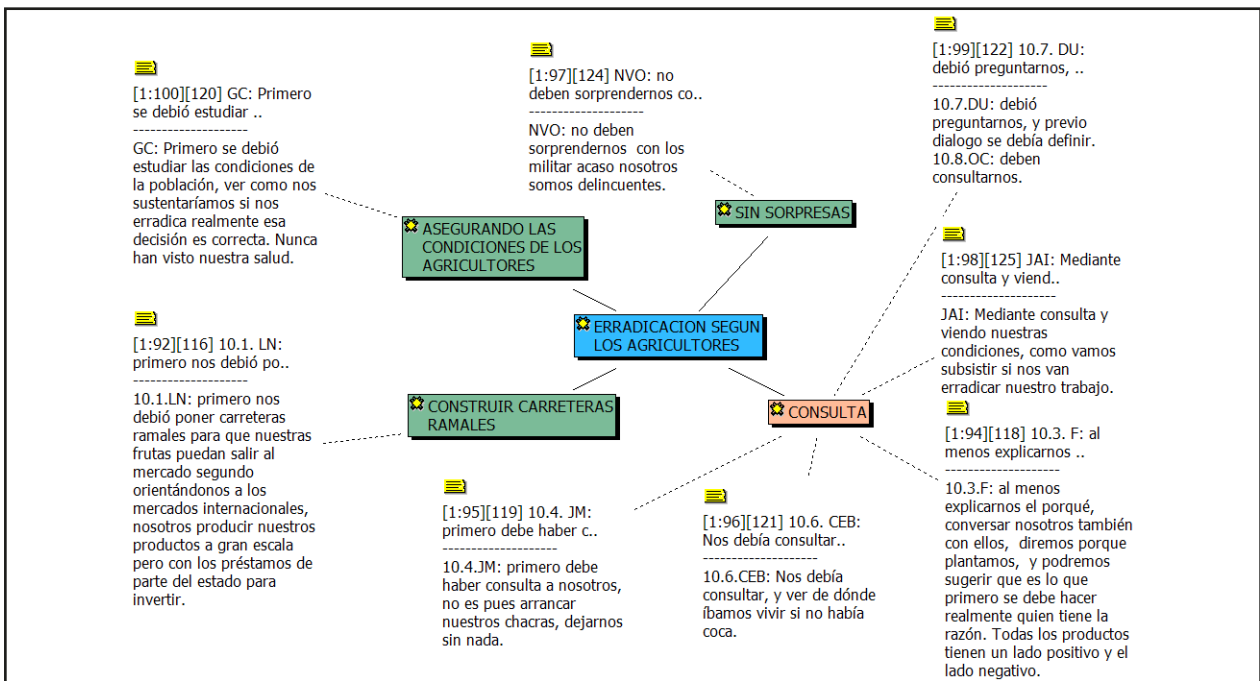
[1:100][120] GC: Primero se debió estudiar ..
--------------------
GC: Primero se debió estudiar las condiciones de la población, ver como nos sustentaríamos si nos erradica realmente esa decisión es correcta. Nunca han visto nuestra salud.

[1:97][124] NVO: no deben sorprendernos co..
--------------------
NVO: no deben sorprendernos con los militar acaso nosotros somos delincuentes.

[1:99][122] 10.7. DU: debió preguntarnos, ..
--------------------
10.7.DU: debió preguntarnos, y previo dialogo se debía definir. 10.8.OC: deben consultarnos.

ASEGURANDO LAS CONDICIONES DE LOS AGRICULTORES

SIN SORPRESAS

[1:98][125] JAI: Mediante consulta y viend..
--------------------
JAI: Mediante consulta y viendo nuestras condiciones, como vamos subsistir si nos van erradicar nuestro trabajo.

[1:92][116] 10.1. LN: primero nos debió po..
--------------------
10.1.LN: primero nos debió poner carreteras ramales para que nuestras frutas puedan salir al mercado segundo orientándonos a los mercados internacionales, nosotros producir nuestros productos a gran escala pero con los préstamos de parte del estado para invertir.

ERRADICACION SEGUN LOS AGRICULTORES

CONSTRUIR CARRETERAS RAMALES

CONSULTA

[1:94][118] 10.3. F: al menos explicarnos ..
--------------------
10.3.F: al menos explicarnos el porqué, conversar nosotros también con ellos, diremos porque plantamos, y podremos sugerir que es lo que primero se debe hacer realmente quien tiene la razón. Todas los productos tienen un lado positivo y el lado negativo.

[1:95][119] 10.4. JM: primero debe haber c..
--------------------
10.4.JM: primero debe haber consulta a nosotros, no es pues arrancar nuestros chacras, dejarnos sin nada.

[1:96][121] 10.6. CEB: Nos debía consultar..
--------------------
10.6.CEB: Nos debía consultar, y ver de dónde íbamos vivir si no había coca.